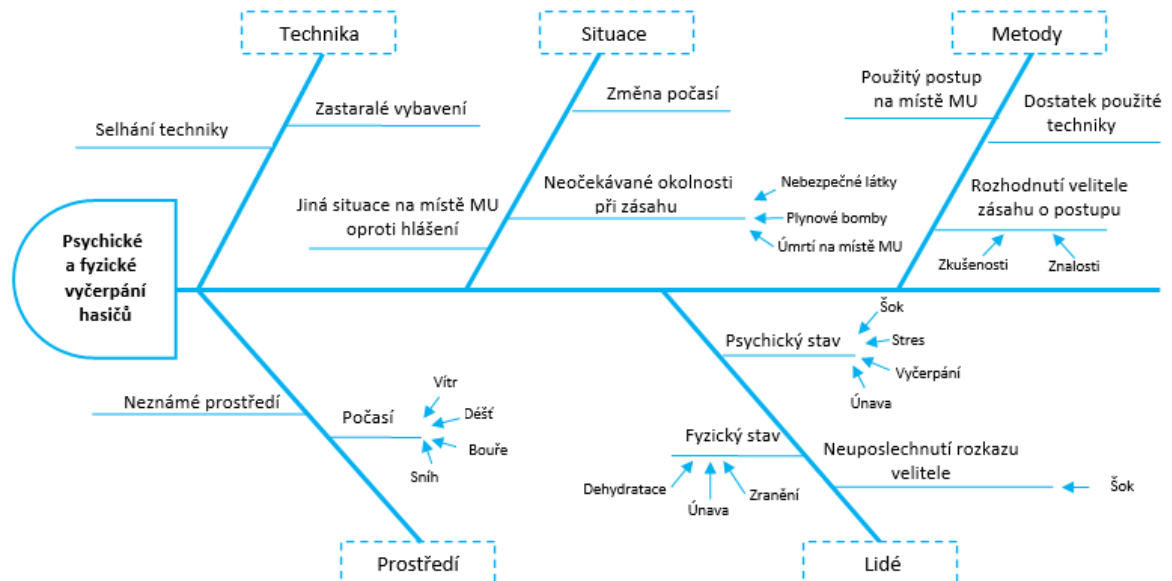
Technika

Situace

Metody

Selhání techniky

Zastaralé vybavení

Změna počasí

Použitý postup na místě MU

Dostatek použité techniky

Jiná situace na místě MU oproti hlášení

Neočekávané okolnosti při zásahu

Nebezpečné látky

Plynové bomby

Úmrtí na místě MU

Rozhodnutí velitele zásahu o postupu

Zkušenosti

Znalosti

Psychické a fyzické vyčerpání hasičů

Šok

Stres

Psychický stav

Vyčerpání

Únava

Vítr

Neznámé prostředí

Počasí

Déšť

Bouře

Sníh

Fyzický stav

Neuposlechnutí rozkazu velitele

Dehydratace

Zranění

Únava

Šok

Prostředí

Lidé